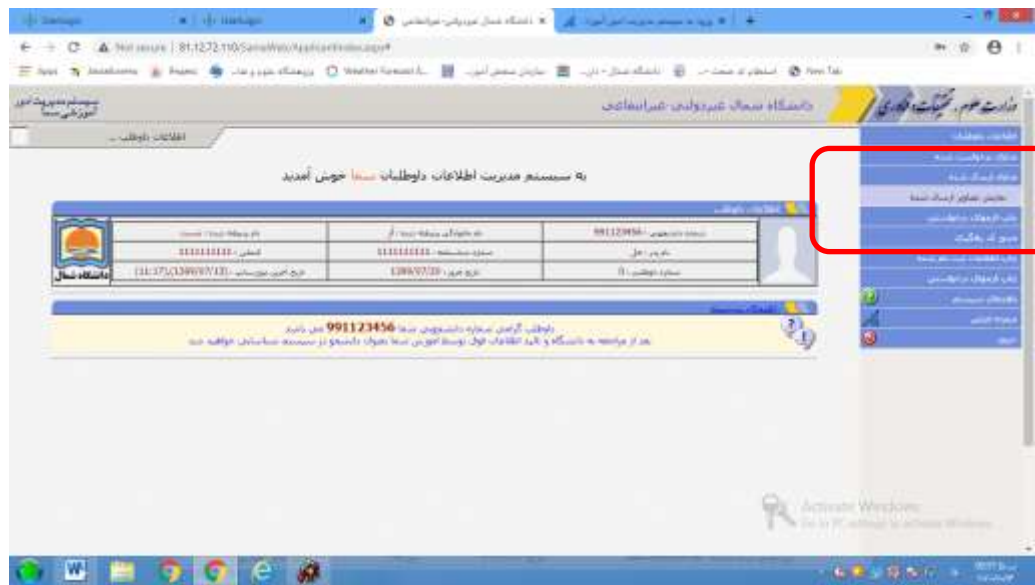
Not secure | 81.12.72.110/SamaWeb/ApplicantIndex.aspx

Apps | New Tab

وزارت علوم، تحقیقات و فناوری

دانشگاه شمال غیردولتی-غیرانتفاعی

سیستم مدیریت امور آموزشی سما

اطلاعات داوطلب

به سیستم مدیریت اطلاعات داوطلبان سما خوش آمدید

اطلاعات داوطلب

شماره دانشجویی : 991123456

کد ملی : 1111111111

سابقه تحصیلی : 0

تاریخ عبور : 1399/07/10

تاریخ آخرین ورود به سامانه : (11:17)1399/07/13

دانشگاه شمال

اطلاعات سیستم

داوطلب گرامی شماره دانشجویی شما 991123456 می باشد

بعد از مراجعه به دانشگاه و تایید اطلاعات فوق توسط آموزش شما بعنوان دانشجو در سیستم شناسایی خواهید شد

اطلاعات داوطلب

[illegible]

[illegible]

نمایش تصاویر ارسال شده

چاپ فرمهای درخواستی

تغییر کلمه عبور

خروج

Activate Windows
Go to PC settings to activate Windows.